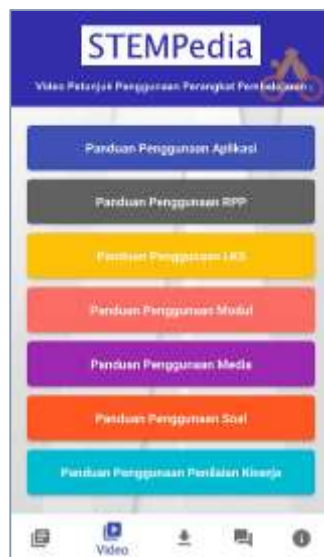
STEMPedia

Video Petunjuk Penggunaan Perangkat Pembelajaran

Panduan Penggunaan Aplikasi

Panduan Penggunaan RPP

Panduan Penggunaan LKS

Panduan Penggunaan Modul

Panduan Penggunaan Media

Panduan Penggunaan Soal

Panduan Penggunaan Penilaian Kinerja

Video